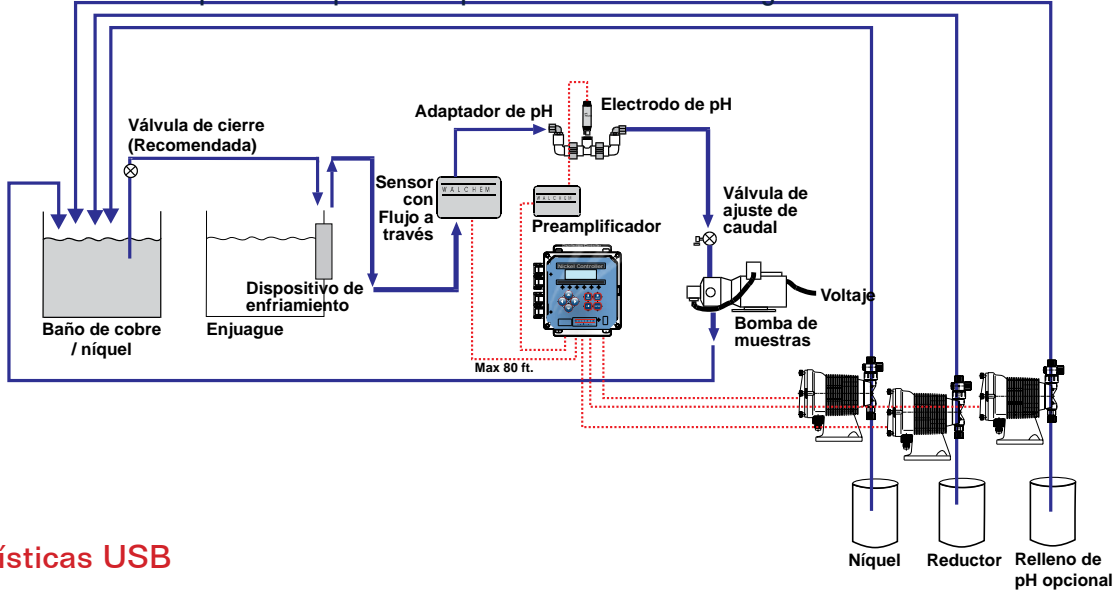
Válvula de cierre (Recomendada)

Adaptador de pH

Electrodo de pH

Sensor con Flujo a través

WALCHEM

WALCHEM

Preamplificador

Válvula de ajuste de caudal

Dispositivo de enfriamiento

Baño de cobre / níquel

Enjuague

Voltaje

Bomba de muestras

Max 80 ft.

ísticas USB

Níquel

Reductor

Relleno de pH opcional